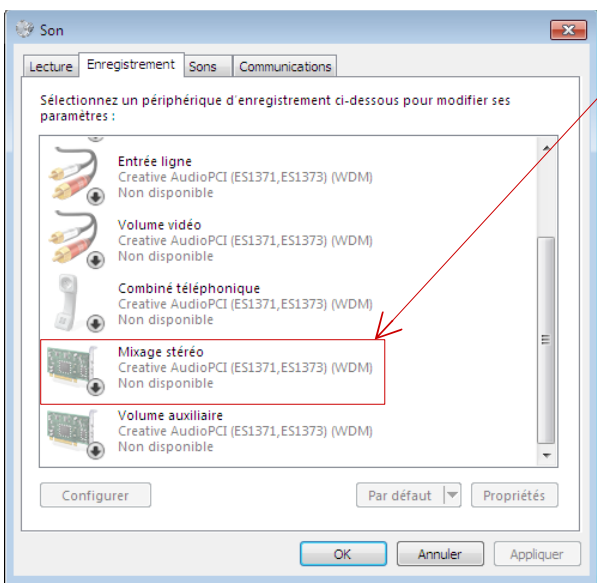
Son

Lecture | Enregistrement | Sons | Communications

Sélectionnez un périphérique d'enregistrement ci-dessous pour modifier ses paramètres :

Entrée ligne
Creative AudioPCI (ES1371,ES1373) (WDM)
Non disponible

Volume vidéo
Creative AudioPCI (ES1371,ES1373) (WDM)
Non disponible

Combiné téléphonique
Creative AudioPCI (ES1371,ES1373) (WDM)
Non disponible

Mixage stéréo
Creative AudioPCI (ES1371,ES1373) (WDM)
Non disponible

Volume auxiliaire
Creative AudioPCI (ES1371,ES1373) (WDM)
Non disponible

Configurer

Par défaut

Propriétés

OK

Annuler

Appliquer